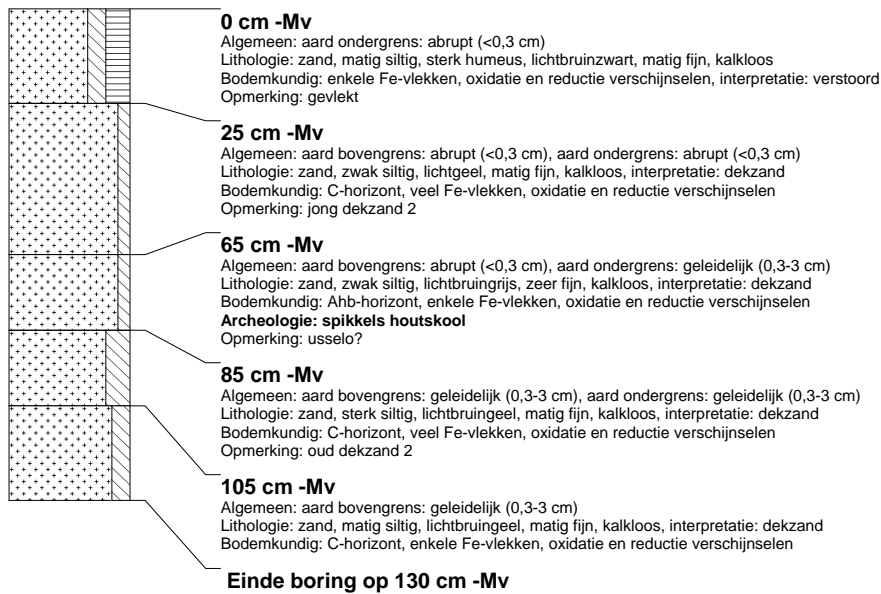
**0 cm -Mv**
Algemeen: aard ondergrens: abrupt (<0,3 cm)
Lithologie: zand, matig siltig, sterk humeus, lichtbruinzwart, matig fijn, kalkloos
Bodemkundig: enkele Fe-vlekken, oxidatie en reductie verschijnselen, interpretatie: verstoord
Opmerking: gevlekt

**25 cm -Mv**
Algemeen: aard bovengrens: abrupt (<0,3 cm), aard ondergrens: abrupt (<0,3 cm)
Lithologie: zand, zwak siltig, lichtgeel, matig fijn, kalkloos, interpretatie: dekzand
Bodemkundig: C-horizont, veel Fe-vlekken, oxidatie en reductie verschijnselen
Opmerking: jong dekzand 2

**65 cm -Mv**
Algemeen: aard bovengrens: abrupt (<0,3 cm), aard ondergrens: geleidelijk (0,3-3 cm)
Lithologie: zand, zwak siltig, lichtbruingrijs, zeer fijn, kalkloos, interpretatie: dekzand
Bodemkundig: Ahb-horizont, enkele Fe-vlekken, oxidatie en reductie verschijnselen
**Archeologie: spikkels houtskool**
Opmerking: usselo?

**85 cm -Mv**
Algemeen: aard bovengrens: geleidelijk (0,3-3 cm), aard ondergrens: geleidelijk (0,3-3 cm)
Lithologie: zand, sterk siltig, lichtbruingeel, matig fijn, kalkloos, interpretatie: dekzand
Bodemkundig: C-horizont, veel Fe-vlekken, oxidatie en reductie verschijnselen
Opmerking: oud dekzand 2

**105 cm -Mv**
Algemeen: aard bovengrens: geleidelijk (0,3-3 cm)
Lithologie: zand, matig siltig, lichtbruingeel, matig fijn, kalkloos, interpretatie: dekzand
Bodemkundig: C-horizont, enkele Fe-vlekken, oxidatie en reductie verschijnselen

**Einde boring op 130 cm -Mv**